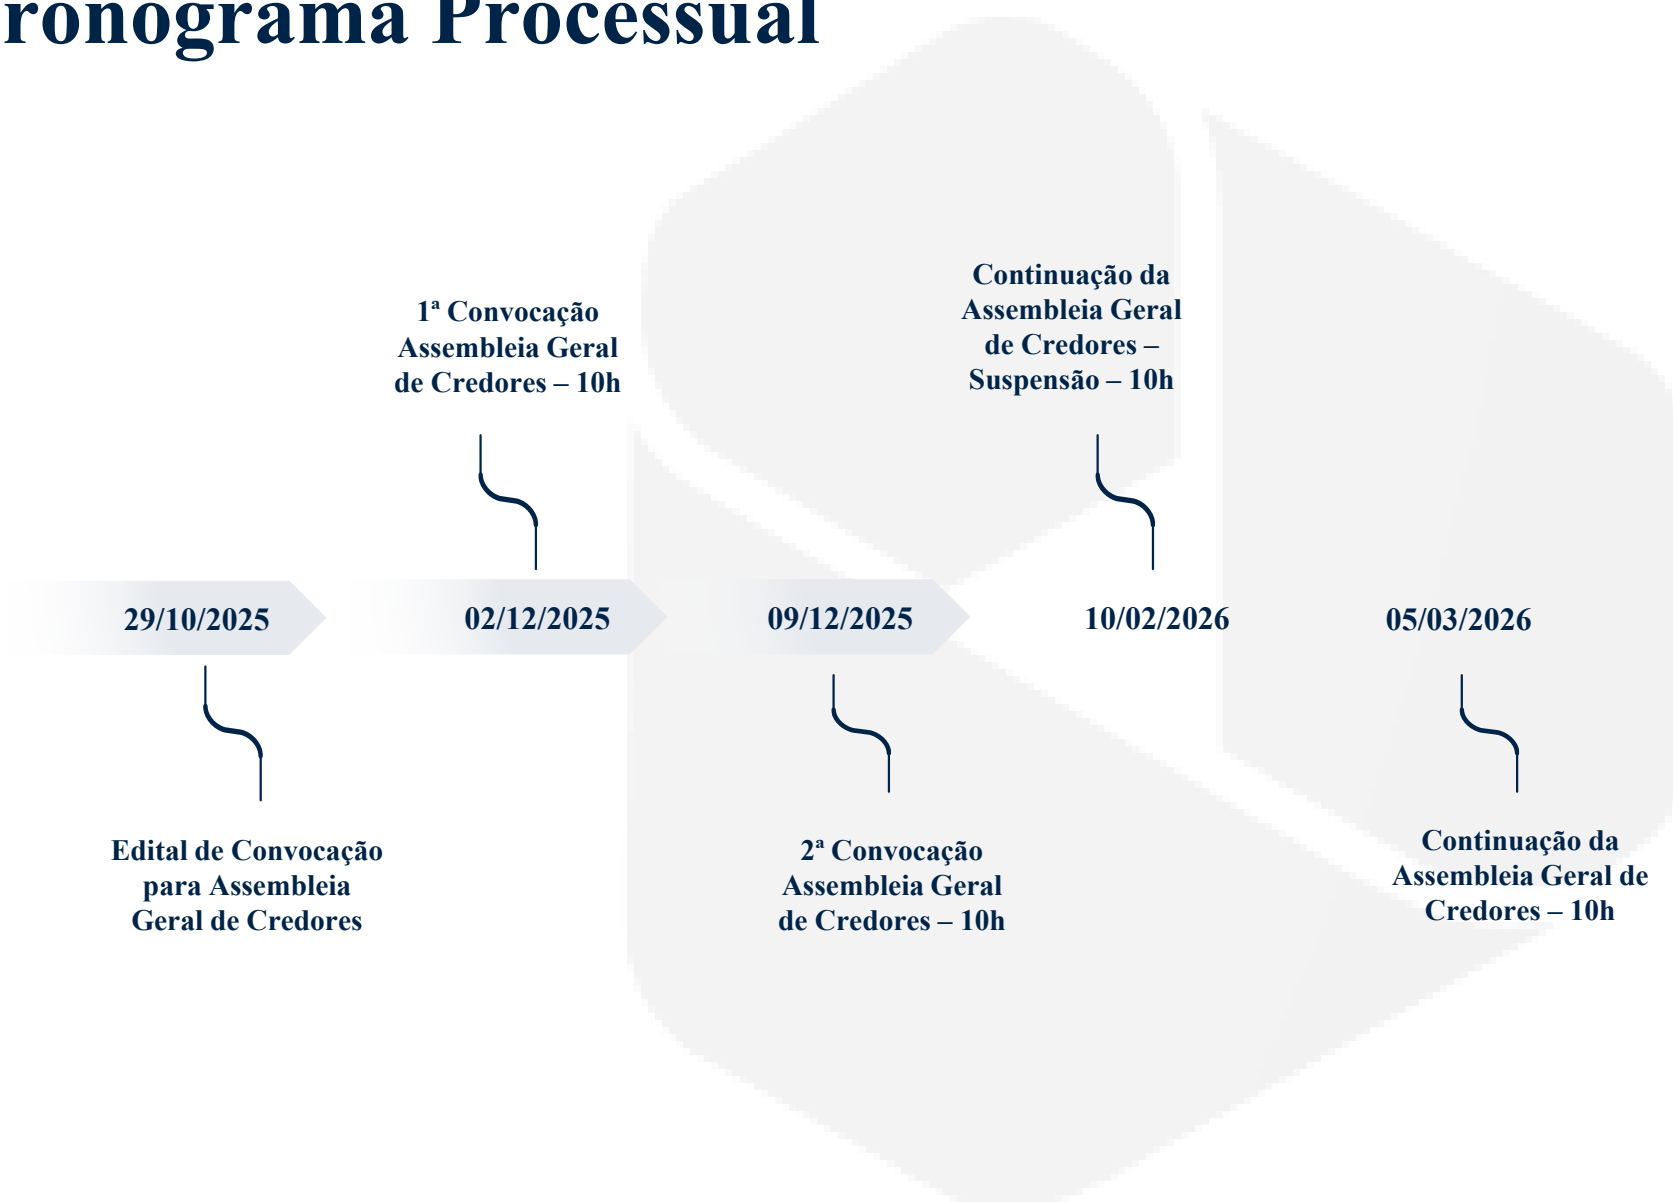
ronograma Processual

1ª Convocação Assembleia Geral de Credores – 10h

Continuação da Assembleia Geral de Credores – Suspensão – 10h

29/10/2025

02/12/2025

09/12/2025

10/02/2026

05/03/2026

Edital de Convocação para Assembleia Geral de Credores

2ª Convocação Assembleia Geral de Credores – 10h

Continuação da Assembleia Geral de Credores – 10h